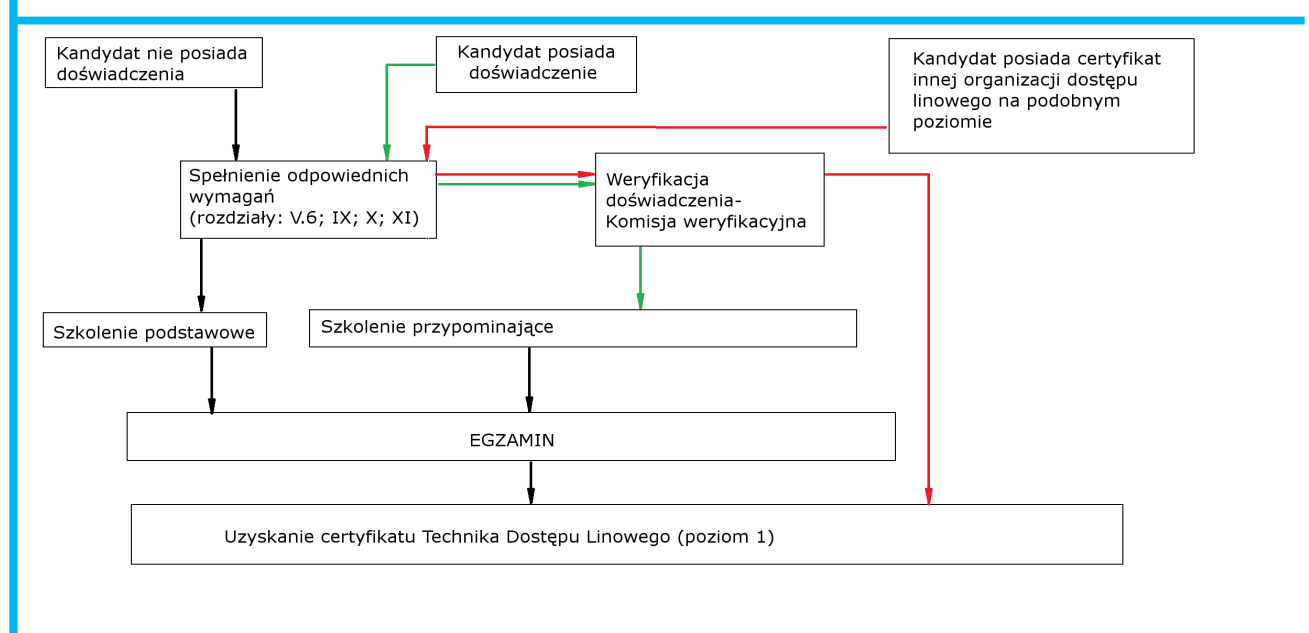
Kandydat nie posiada doświadczenia

Kandydat posiada doświadczenie

Kandydat posiada certyfikat innej organizacji dostępu linowego na podobnym poziomie

Spełnienie odpowiednich wymagań (rozdziały: V.6; IX; X; XI)

Weryfikacja doświadczenia- Komisja weryfikacyjna

Szkolenie podstawowe

Szkolenie przypominające

EGZAMIN

Uzyskanie certyfikatu Technika Dostępu Linowego (poziom 1)